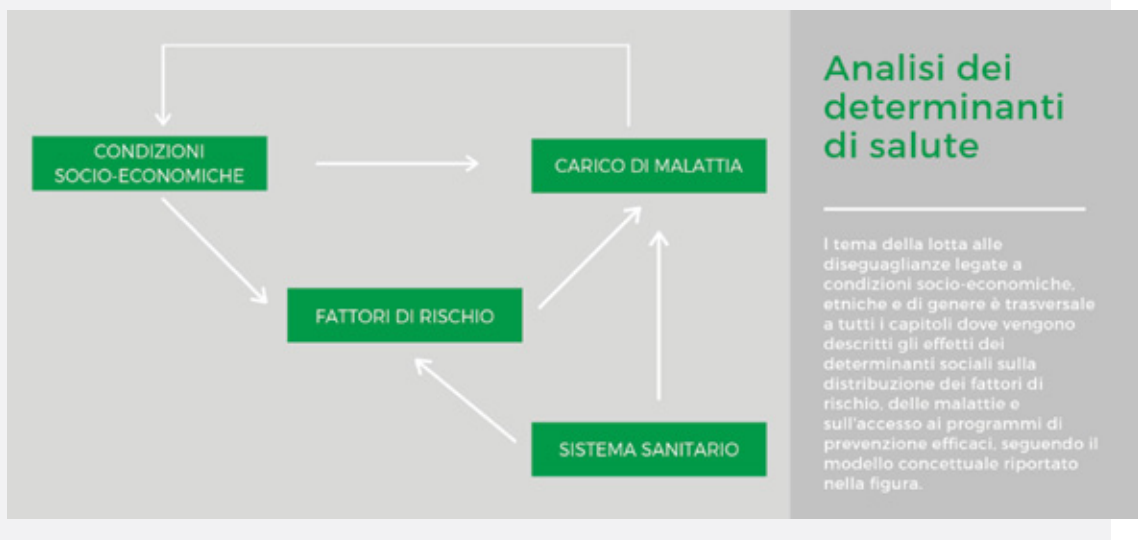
CONDIZIONI SOCIO-ECONOMICHE

CARICO DI MALATTIA

FATTORI DI RISCHIO

SISTEMA SANITARIO

Analisi dei determinanti di salute

I tema della lotta alle diseguaglianze legate a condizioni socio-economiche, etniche e di genere è trasversale a tutti i capitoli dove vengono descritti gli effetti dei determinanti sociali sulla distribuzione dei fattori di rischio, delle malattie e sull'accesso ai programmi di prevenzione efficaci, seguendo il modello concettuale riportato nella figura.